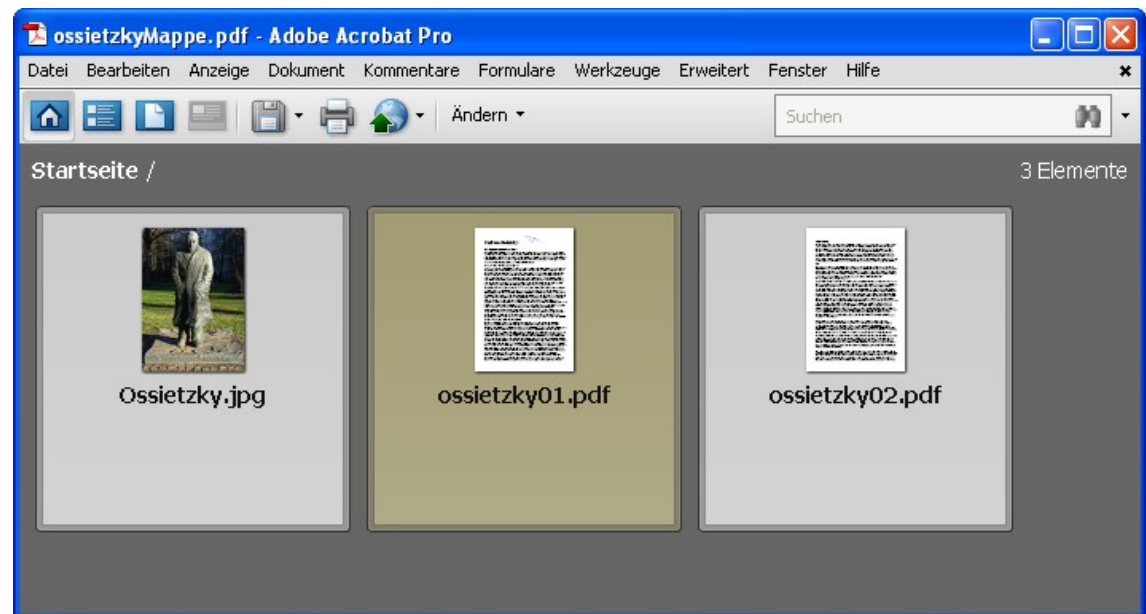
ossietzkyMappe.pdf - Adobe Acrobat Pro

Datei Bearbeiten Anzeige Dokument Kommentare Formulare Werkzeuge Erweitert Fenster Hilfe

Ändern

Suchen

Startseite /

3 Elemente

Ossietzky.jpg

ossietzky01.pdf

ossietzky02.pdf